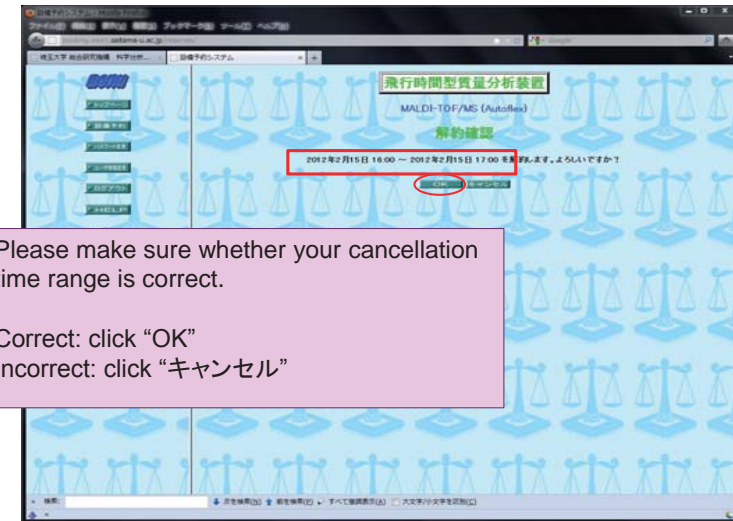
ファイル(F) 編集(E) 表示(V) 履歴(S) ブックマーク(B) ツール(T) ヘルプ(H)

saitama-u.ac.jp

埼玉大学 総合研究機構 科学分析...

設備予約システム

トップページ

設備予約

ログアウト

HELP

飛行時間型質量分析装置

MALDI-TOF/MS (Autoflex)

解約確認

2012年2月15日 16:00 ～ 2012年2月15日 17:00 を解約します。よろしいですか？

OK

キャンセル

Please make sure whether your cancellation time range is correct.

Correct: click “OK”
Incorrect: click “キャンセル”

検索:

次を検索(N)

前を検索(P)

すべて強調表示(A)

大文字/小文字を区別(C)